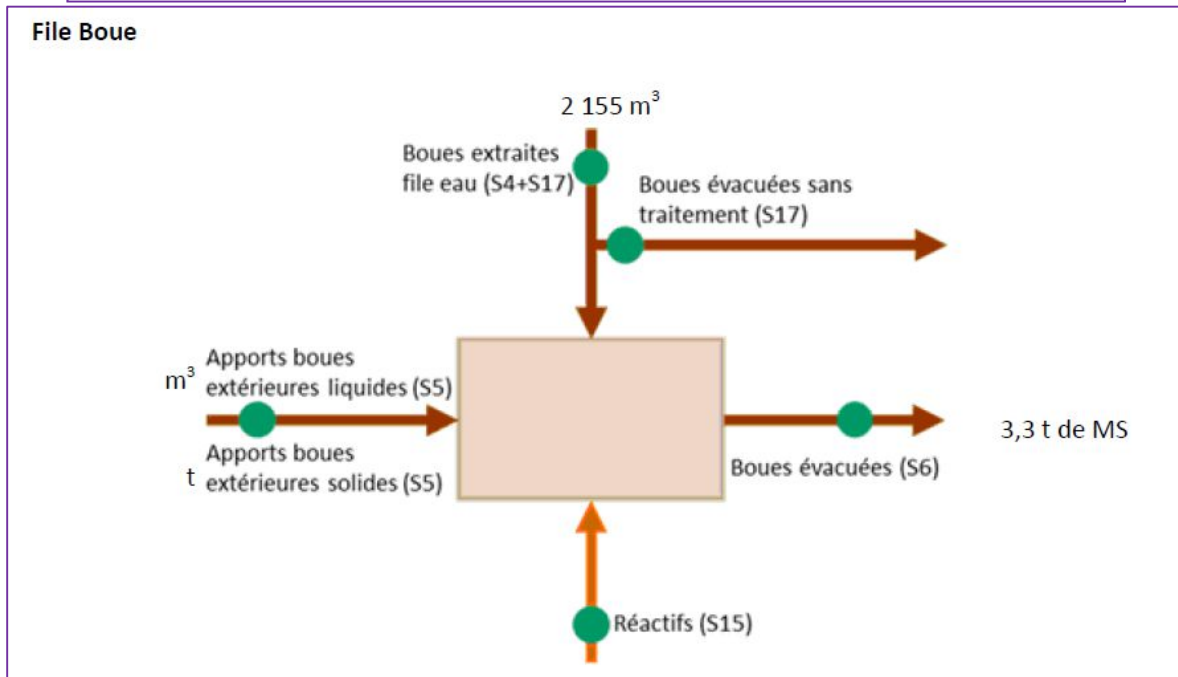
File Boue

2 155 m$^3$

Boues extraites file eau (S4+S17)

Boues évacuées sans traitement (S17)

m$^3$ Apports boues extérieures liquides (S5)

t Apports boues extérieures solides (S5)

3,3 t de MS

Boues évacuées (S6)

Réactifs (S15)